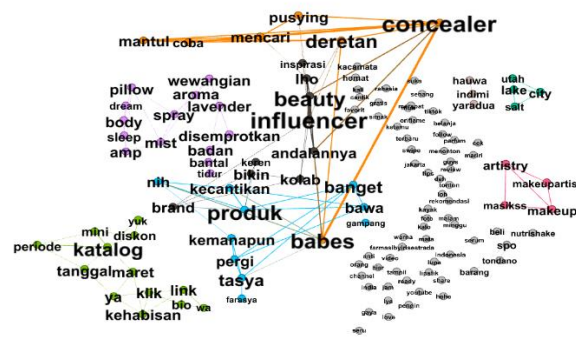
pusying
concealer
mantul coba
mencari
deretan
inspirasi
kacamata
hemat
iko
beauty
influencer
wewangian
aroma
lavender
pillow
dream
body
sleep
amp
spray
mist
disemprotkan
badan
bantal
tidur
keren
bikin
andalannya
kolab
nih
kecantikan
brand
produk
banget
bawa
gampang
kemanapun
pergi
babes
tasya
farasya
yuk
mini
diskon
periode
katalog
tanggal
maret
ya
klik
link
bio
wa
kehabisan
hauwa
indimi
yaradua
utah
lake
city
salt
artistry
makeupartis
masikss
makeup
beli
spo
nutrishake
tondano
barang
jakarta
rekomendasi
follow
youtube
indonesia